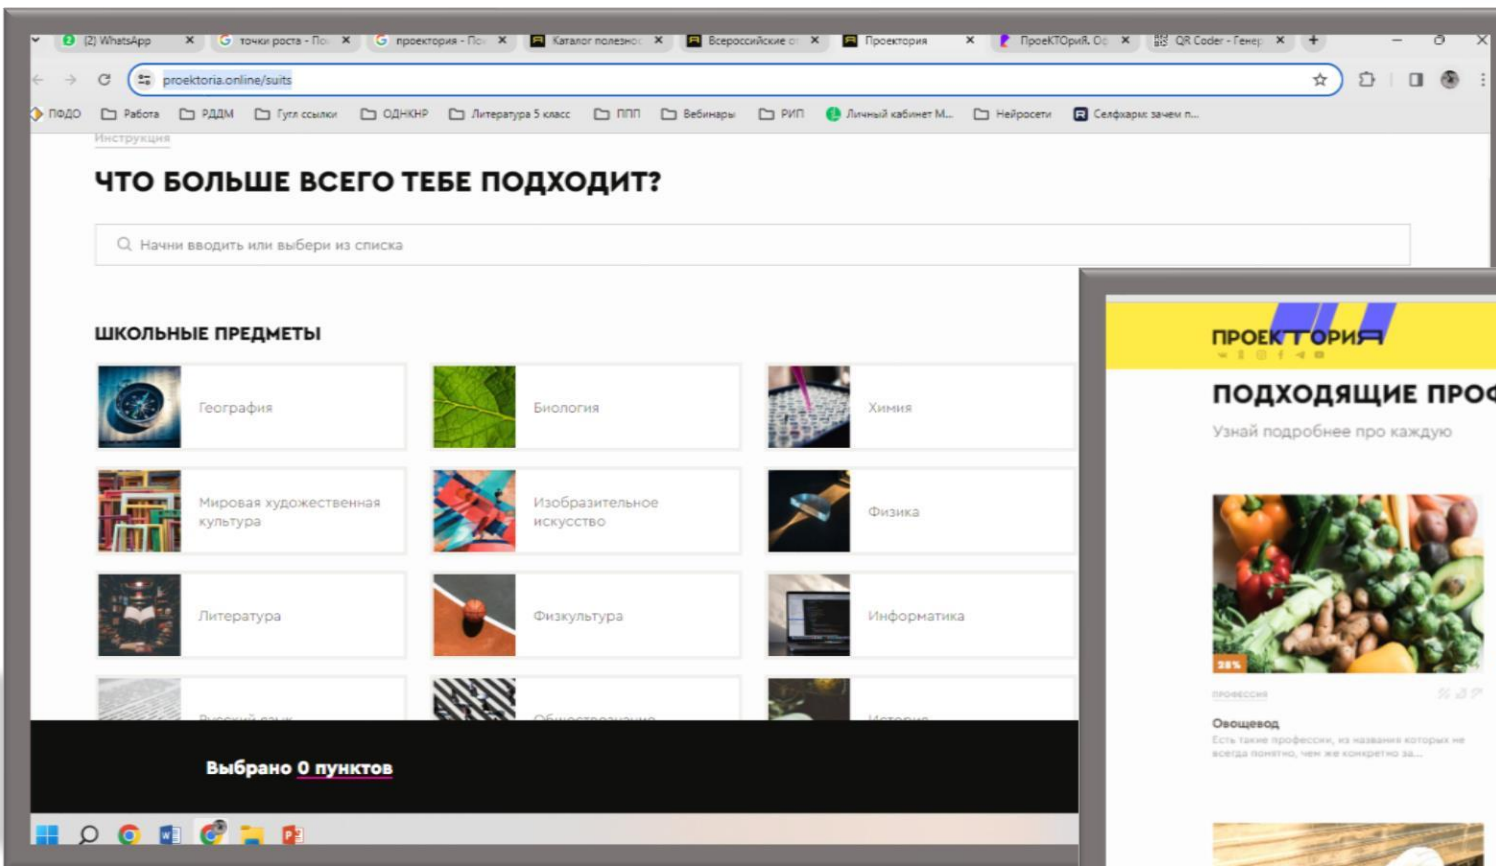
(2) WhatsApp ✕ точки роста - По ✕ проектория - По ✕ Каталог полезно ✕ Всероссийские ✕ Проектория ✕ ПроеКТОриЯ. О ✕ QR Coder - Генер ✕ +

proektoria.online/suits

ПФДО Работа РДДМ Гугл ссылки ОДНКНР Литература 5 класс ППП Вебинары РИП Личный кабинет М... Нейросети Селфхарм: зачем п...

Инструкция

ЧТО БОЛЬШЕ ВСЕГО ТЕБЕ ПОДХОДИТ?

Начни вводить или выбери из списка

ШКОЛЬНЫЕ ПРЕДМЕТЫ

География

Биология

Химия

Мировая художественная культура

Изобразительное искусство

Физика

Литература

Физкультура

Информатика

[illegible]

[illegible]

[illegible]

Выбрано 0 пунктов

ПРОЕКТОРИЯ

ПОДХОДЯЩИЕ ПРО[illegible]

Узнай подробнее про каждую

28%

профессия

Овощевод

Есть такие профессии, из названия которых не всегда понятно, чем же конкретно за...